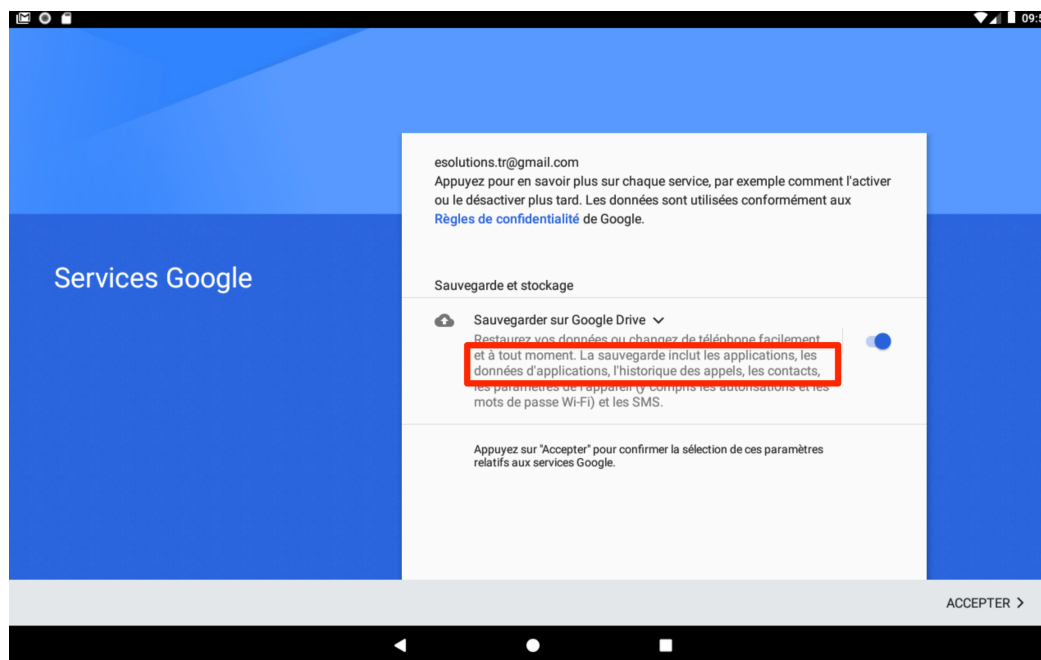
09:5

Services Google

esolutions.tr@gmail.com
Appuyez pour en savoir plus sur chaque service, par exemple comment l'activer ou le désactiver plus tard. Les données sont utilisées conformément aux Règles de confidentialité de Google.

Sauvegarde et stockage

Sauvegarder sur Google Drive

Restaurez vos données ou changez de téléphone facilement et à tout moment. La sauvegarde inclut les applications, les données d'applications, l'historique des appels, les contacts, les paramètres de l'appareil (y compris les autorisations et les mots de passe Wi-Fi) et les SMS.

Appuyez sur "Accepter" pour confirmer la sélection de ces paramètres relatifs aux services Google.

ACCEPTER